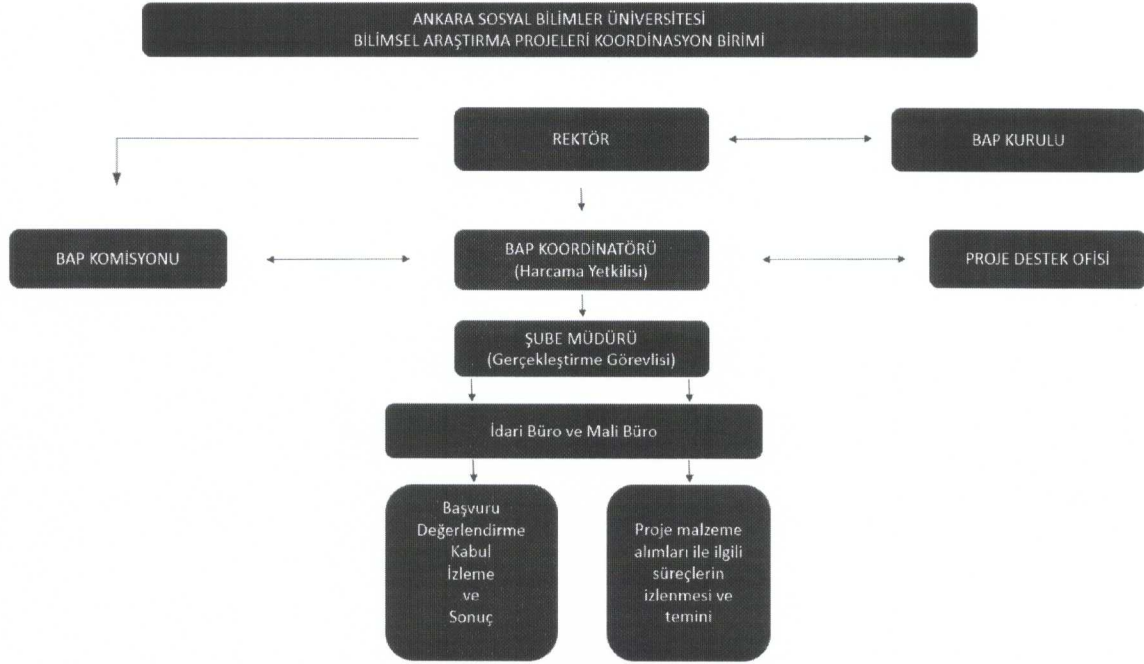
ANKARA SOSYAL BİLİMLER ÜNİVERSİTESİ
BİLİMSEL ARAŞTIRMA PROJELERİ KOORDİNASYON BİRİMİ

REKTÖR

BAP KURULU

BAP KOMİSYONU

BAP KOORDİNATÖRÜ
(Harcama Yetkilisi)

PROJE DESTEK OFİSİ

ŞUBE MÜDÜRÜ
(Gerçekleştirme Görevlisi)

İdari Büro ve Mali Büro

Başvuru
Değerlendirme
Kabul
İzleme
ve
Sonuç

Proje malzeme alımları ile ilgili süreçlerin izlenmesi ve temini